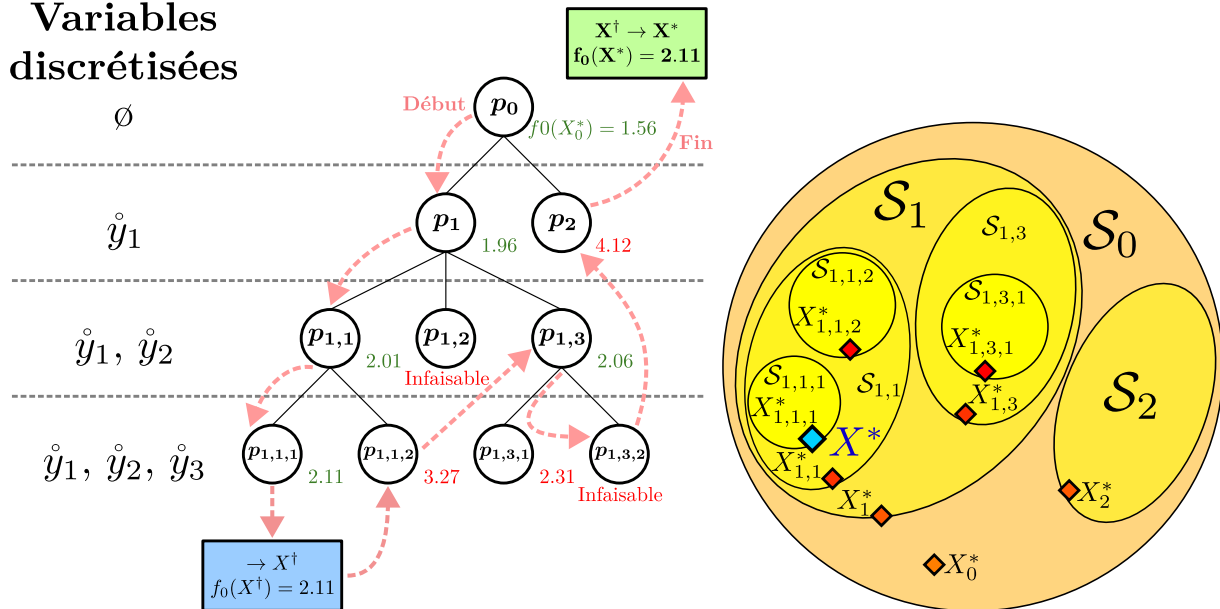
Variables discrétisées

$\emptyset$

$\mathring{y}_1$

$\mathring{y}_1, \mathring{y}_2$

$\mathring{y}_1, \mathring{y}_2, \mathring{y}_3$

$\mathbf{X}^\dagger \to \mathbf{X}^*$
$\mathbf{f_0(X^*) = 2.11}$

Début

$p_0$

$f0(X_0^*) = 1.56$

Fin

$p_1$ 1.96

$p_2$ 4.12

$p_{1,1}$ 2.01

$p_{1,2}$

Infaisable

$p_{1,3}$ 2.06

$p_{1,1,1}$ 2.11

$p_{1,1,2}$ 3.27

$p_{1,3,1}$ 2.31

$p_{1,3,2}$

Infaisable

$\to X^\dagger$
$f_0(X^\dagger) = 2.11$

$\mathcal{S}_1$

$\mathcal{S}_{1,3}$

$\mathcal{S}_0$

$\mathcal{S}_{1,1,2}$

$\mathcal{S}_{1,3,1}$

$X_{1,1,2}^*$

$X_{1,3,1}^*$

$\mathcal{S}_2$

$\mathcal{S}_{1,1,1}$

$\mathcal{S}_{1,1}$

$X_{1,3}^*$

$X_{1,1,1}^*$

$X^*$

$X_{1,1}^*$

$X_1^*$

$X_2^*$

$X_0^*$